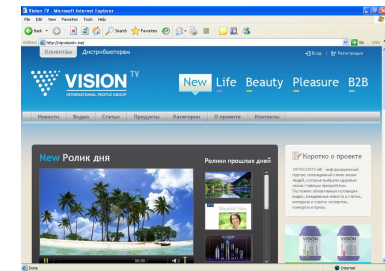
Vision TV - Microsoft Internet Explorer

File Edit View Favorites Tools Help

Back Search Favorites

Address http://vipvision.tv/

Контакты Дистрибьюторам

Вход Регистрация

VISION TV

INTERNATIONAL PEOPLE GROUP

New Life Beauty Pleasure B2B

Новости Видео Статьи Продукты Категории О проекте Контакты

New Ролик дня

Ролики прошлых дней

Коротко о проекте

VIPVISION.TV - информационный портал, позволяющий стать ближе людям, которые выбрали здоровье своим главным приоритетом. Постоянно обновляемая коллекция видео, эксклюзивных новостей и статей, интервью и советов экспертов, конкурсы и призы.

VISION

VISION

Done

Internet